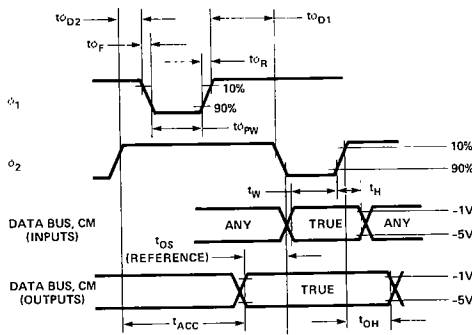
$t\phi_{D2}$
$t\phi_{D1}$
$t\phi_F$
$t\phi_R$
$\phi_1$
10%
90%
$t\phi_{PW}$
$\phi_2$
10%
90%
$t_W$
$t_H$
DATA BUS, CM (INPUTS)
ANY
TRUE
ANY
-1V
-5V
$t_{OS}$ (REFERENCE)
DATA BUS, CM (OUTPUTS)
TRUE
-1V
-5V
$t_{ACC}$
$t_{OH}$